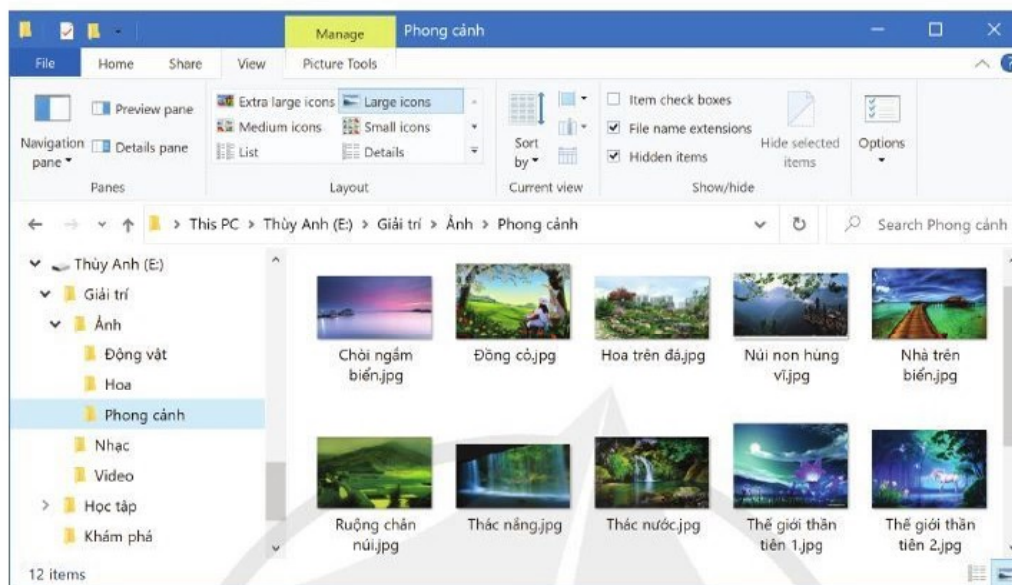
Manage Phong cảnh

File Home Share View Picture Tools

Navigation pane ▾
Preview pane
Details pane
Panes

Extra large icons
Large icons
Medium icons
Small icons
List
Details
Layout

Sort by ▾
Current view

Item check boxes
File name extensions
Hidden items
Hide selected items
Show/hide

Options

This PC > Thùy Anh (E:) > Giải trí > Ảnh > Phong cảnh

Search Phong cảnh

Thùy Anh (E:)
Giải trí
Ảnh
Động vật
Hoa
Phong cảnh
Nhạc
Video
Học tập
Khám phá

Chòi ngắm biển.jpg
Đồng cỏ.jpg
Hoa trên đá.jpg
Núi non hùng vĩ.jpg
Nhà trên biển.jpg
Ruộng chân núi.jpg
Thác nắng.jpg
Thác nước.jpg
Thế giới thần tiên 1.jpg
Thế giới thần tiên 2.jpg

12 items